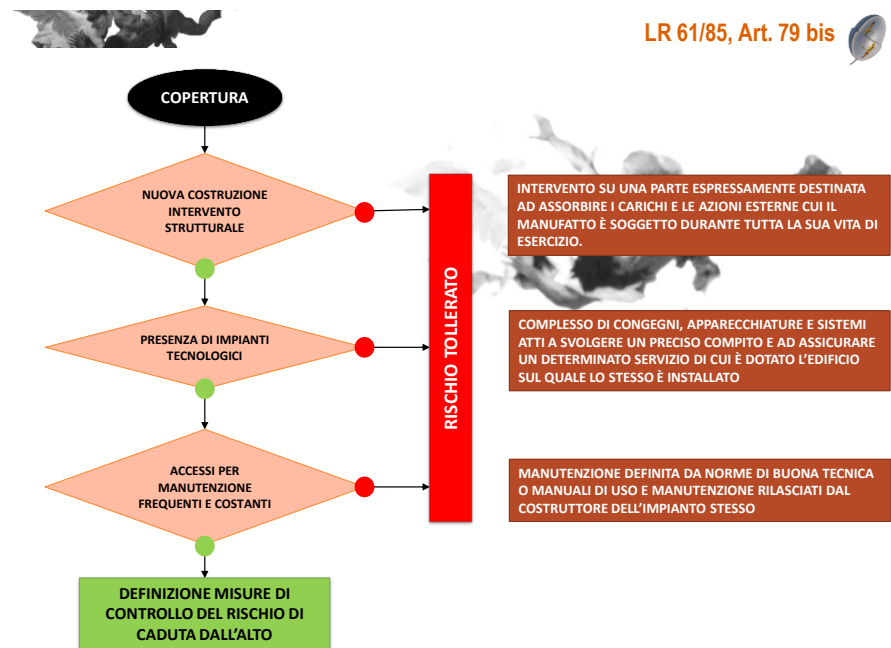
LR 61/85, Art. 79 bis

COPERTURA

NUOVA COSTRUZIONE INTERVENTO STRUTTURALE

PRESENZA DI IMPIANTI TECNOLOGICI

ACCESSI PER MANUTENZIONE FREQUENTI E COSTANTI

DEFINIZIONE MISURE DI CONTROLLO DEL RISCHIO DI CADUTA DALL'ALTO

RISCHIO TOLLERATO

INTERVENTO SU UNA PARTE ESPRESSAMENTE DESTINATA AD ASSORBIRE I CARICHI E LE AZIONI ESTERNE CUI IL MANUFATTO È SOGGETTO DURANTE TUTTA LA SUA VITA DI ESERCIZIO.

COMPLESSO DI CONGEGNI, APPARECCHIATURE E SISTEMI ATTI A SVOLGERE UN PRECISO COMPITO E AD ASSICURARE UN DETERMINATO SERVIZIO DI CUI È DOTATO L'EDIFICIO SUL QUALE LO STESSO È INSTALLATO

MANUTENZIONE DEFINITA DA NORME DI BUONA TECNICA O MANUALI DI USO E MANUTENZIONE RILASCIATI DAL COSTRUTTORE DELL'IMPIANTO STESSO